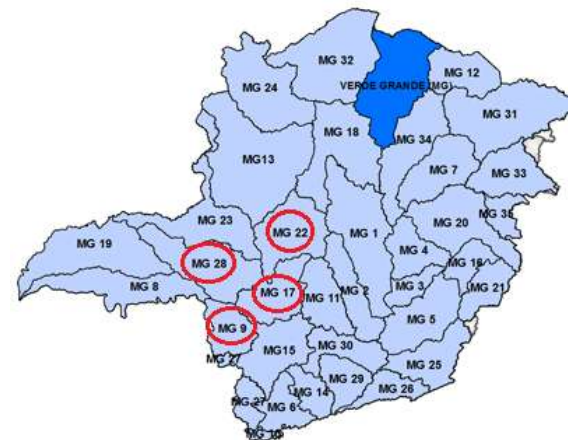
MG 32
VERDE GRANDE (MG)
MG 12
MG 24
MG 31
MG 18
MG 34
MG13
MG 7
MG 33
MG 20
MG 35
MG 23
MG 22
MG 1
MG 19
MG 4
MG 16
MG 28
MG 3
MG 21
MG 8
MG 17
MG 11
MG 2
MG 5
MG 9
MG 30
MG 27
MG15
MG 25
MG 29
MG 26
MG 37
MG 14
MG 6
MG 10